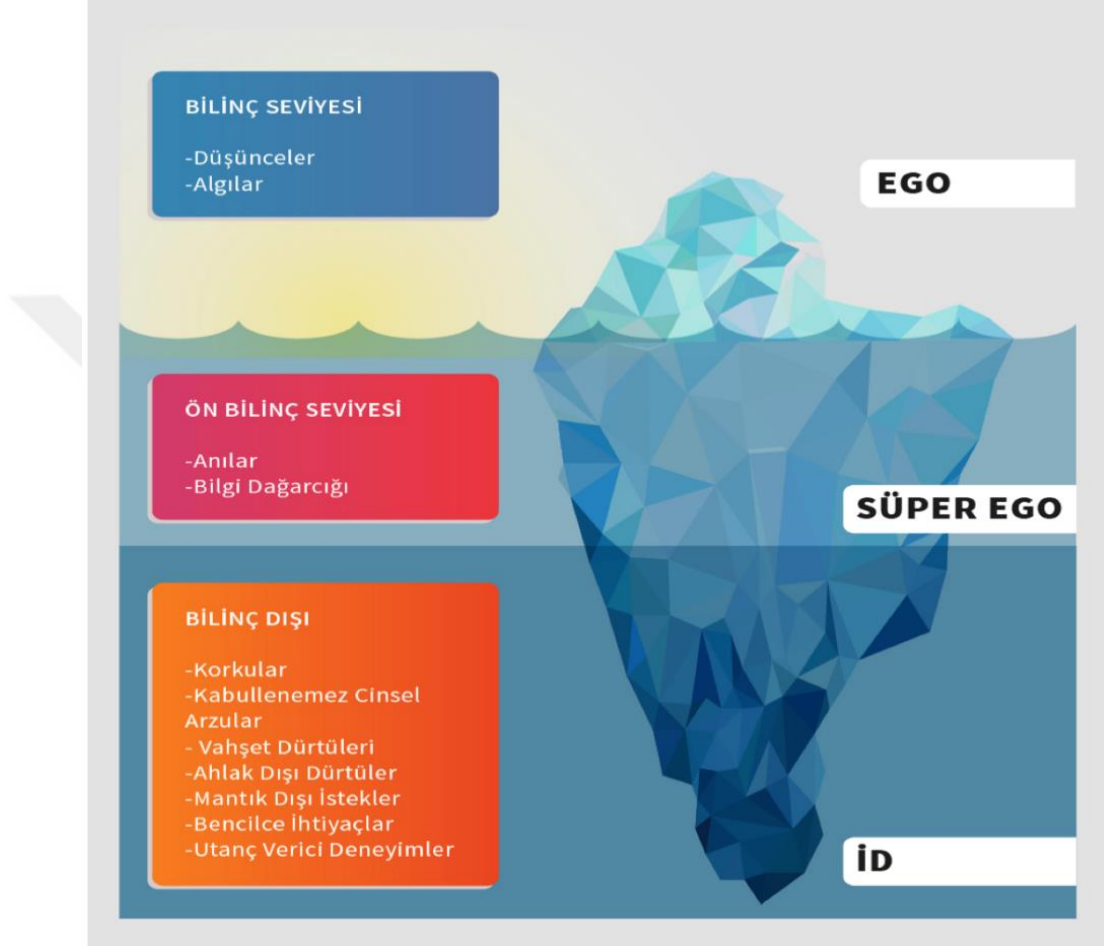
BİLİNÇ SEVİYESİ

-Düşünceler
-Algılar

EGO

ÖN BİLİNÇ SEVİYESİ

-Anılar
-Bilgi Dağarcığı

SÜPER EGO

BİLİNÇ DIŞI

-Korkular
-Kabullenemez Cinsel Arzular
- Vahşet Dürtüleri
-Ahlak Dışı Dürtüler
-Mantık Dışı İstekler
-Bencilce İhtiyaçlar
-Utanç Verici Deneyimler

İD